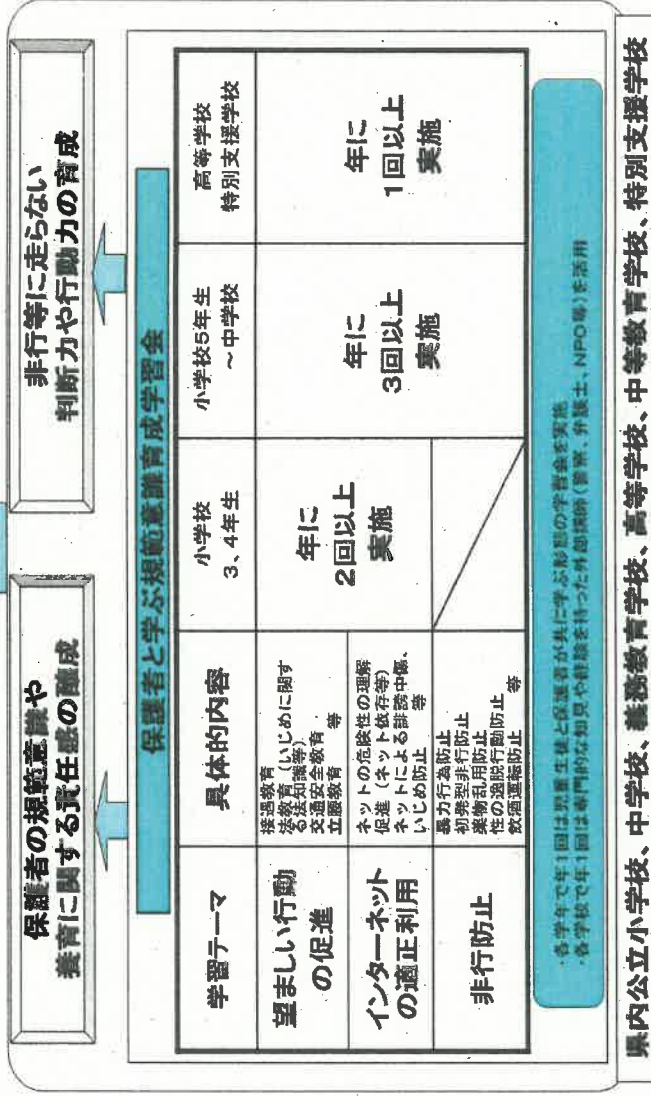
保護者の規範意識や養育に関する責任感の醸成

非行等に走らない判断力や行動力の育成

保護者と学ぶ規範意識育成学習会

| 学習テーマ | 具体的内容 | 小学校3、4年生 | 小学校5年生～中学校 | 高等学校特別支援学校 |
|---|---|---|---|---|
| 望ましい行動の促進 | 挨拶教育 法教育（いじめに関する法知識等） 交通安全教育 立腰教育 等 | 年に2回以上実施 | 年に3回以上実施 | 年に1回以上実施 |
| インターネットの適正利用 | ネットの危険性の理解促進（ネット依存等） ネットによる誹謗中傷、いじめ防止 等 | | | |
| 非行防止 | 暴力行為防止 初発型非行防止 薬物乱用防止 性の逸脱行動防止 飲酒運転防止 等 | | | |

・各学年で年1回は児童生徒と保護者が共に学ぶ形態の学習会を実施
・各学校で年1回は専門的な知見や経験を持った外部講師（警察、弁護士、NPO等）を活用

県内公立小学校、中学校、義務教育学校、高等学校、中等教育学校、特別支援学校